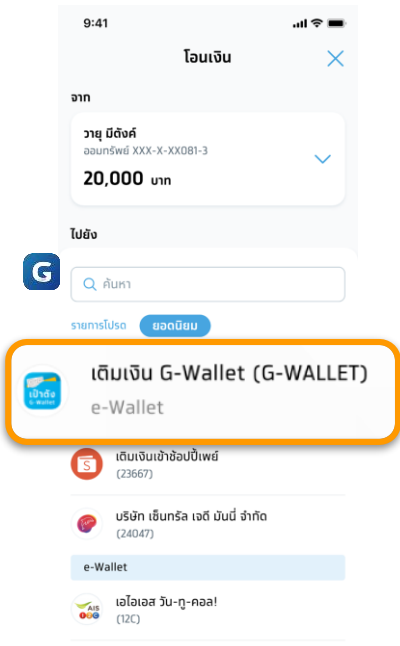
9:41

โอนเงิน

จาก

วายุ มีตังค์
ออมทรัพย์ XXX-X-XX081-3

20,000 บาท

ไปยัง

G

ค้นหา

รายการโปรด ยอดนิยม

เป๋าตัง G-Wallet

เติมเงิน G-Wallet (G-WALLET)
e-Wallet

เติมเงินเข้าช้อปปี้เพย์
(23667)

บริษัท เซ็นทรัล เจดี มันนี่ จำกัด
(24047)

e-Wallet

เอไอเอส วัน-ทู-คอล!
(12C)